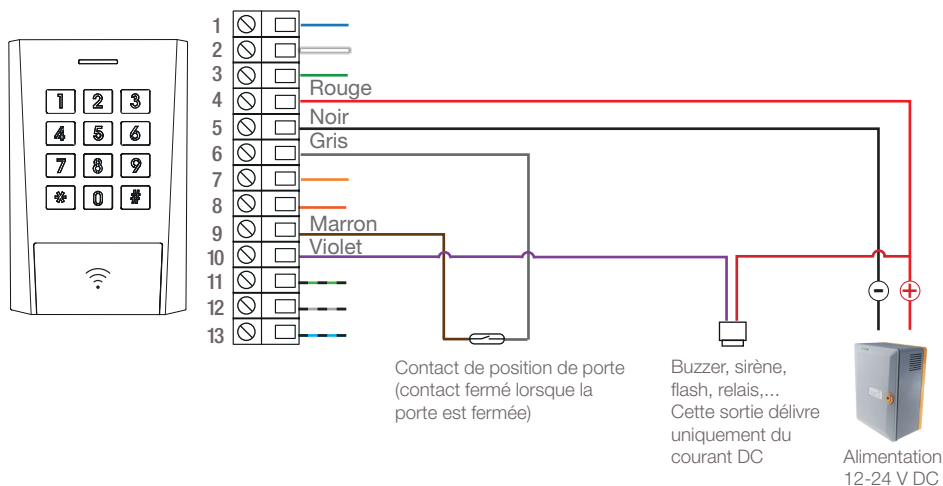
1
2
3
4
5
6
7
8
9
10
11
12
13

Rouge
Noir
Gris
Marron
Violet

1 2 3
4 5 6
7 8 9
* 0 #

Contact de position de porte (contact fermé lorsque la porte est fermée)

Buzzer, sirène, flash, relais,... Cette sortie délivre uniquement du courant DC

−
+

Alimentation 12-24 V DC